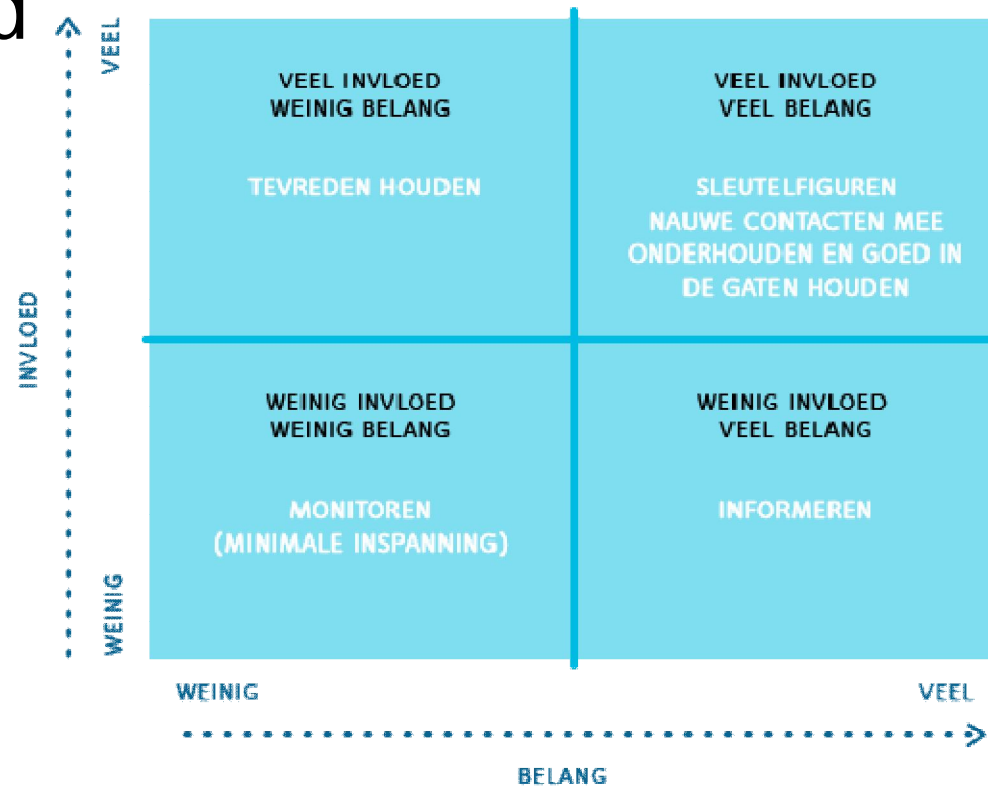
d

VEEL

INVLOED

WEINIG

VEEL INVLOED
WEINIG BELANG

TEVREDEN HOUDEN

VEEL INVLOED
VEEL BELANG

SLEUTELFIGUREN
NAUWE CONTACTEN MEE ONDERHOUDEN EN GOED IN DE GATEN HOUDEN

WEINIG INVLOED
WEINIG BELANG

MONITOREN
(MINIMALE INSPANNING)

WEINIG INVLOED
VEEL BELANG

INFORMEREN

WEINIG

VEEL

BELANG